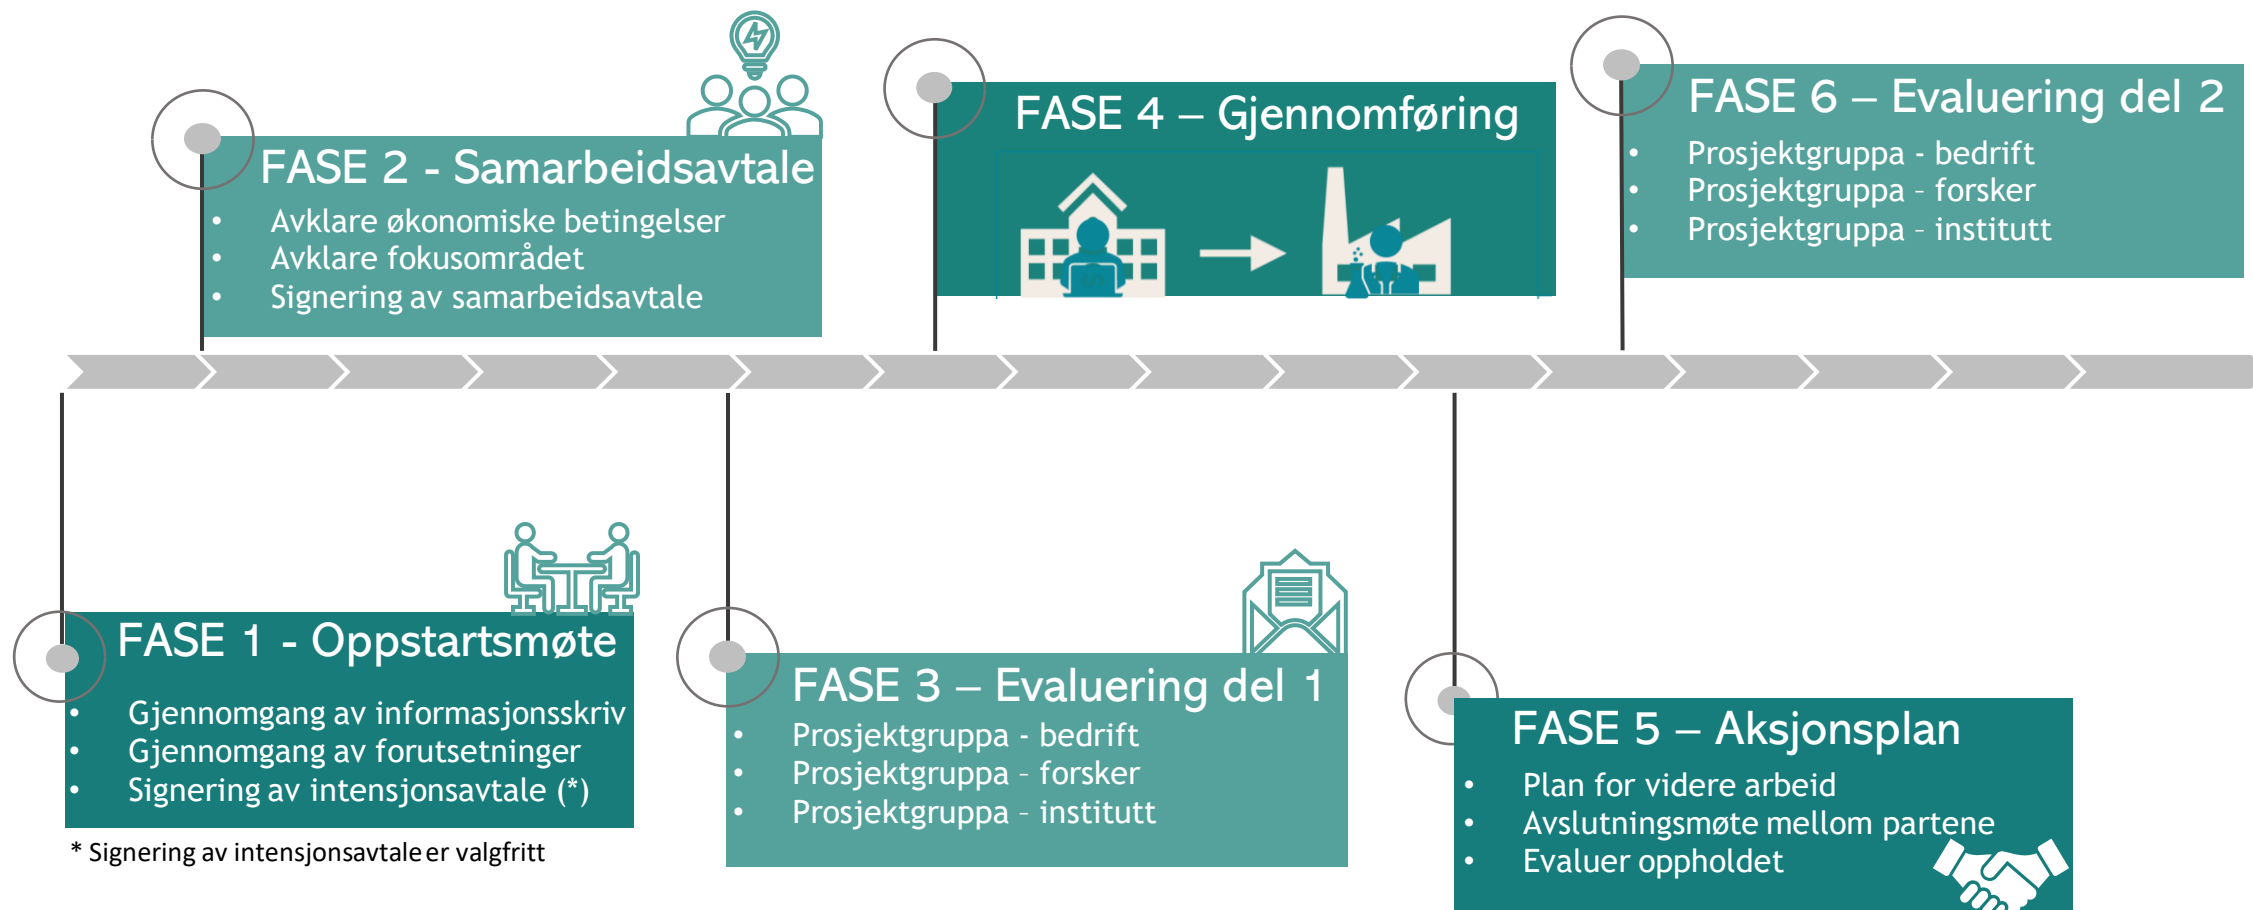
FASE 2 - Samarbeidsavtale
- Avklare økonomiske betingelser
- Avklare fokusområdet
- Signering av samarbeidsavtale

FASE 4 – Gjennomføring

FASE 6 – Evaluering del 2
- Prosjektgruppa - bedrift
- Prosjektgruppa - forsker
- Prosjektgruppa - institutt

FASE 1 - Oppstartsmøte
- Gjennomgang av informasjonsskriv
- Gjennomgang av forutsetninger
- Signering av intensjonsavtale (*)

* Signering av intensjonsavtale er valgfritt

FASE 3 – Evaluering del 1
- Prosjektgruppa - bedrift
- Prosjektgruppa - forsker
- Prosjektgruppa - institutt

FASE 5 – Aksjonsplan
- Plan for videre arbeid
- Avslutningsmøte mellom partene
- Evaluer oppholdet